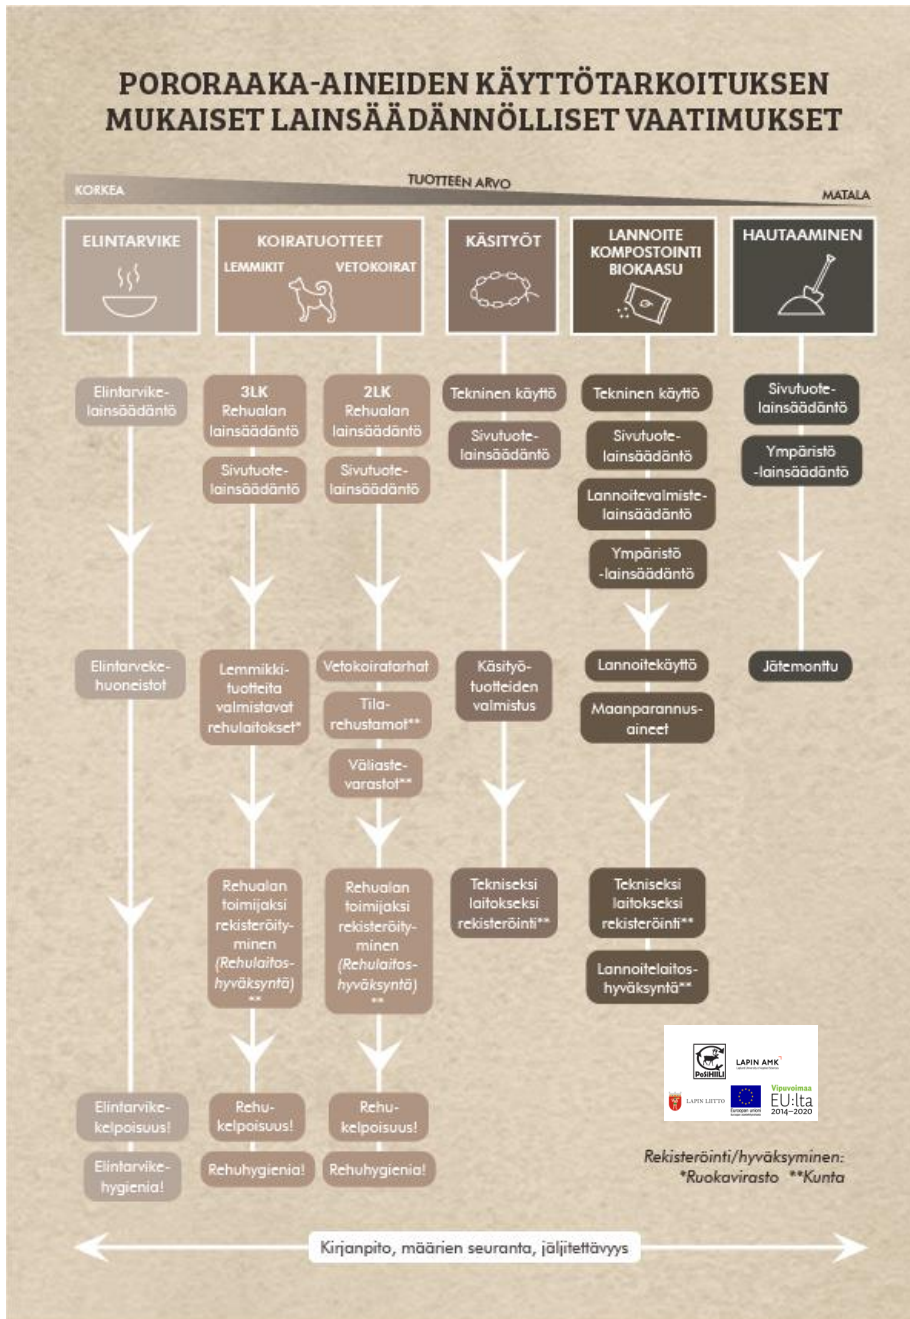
PORORAAKA-AINEIDEN KÄYTTÖTARKOITUKSEN MUKAISET LAINSÄÄDÄNNÖLLISET VAATIMUKSET

KORKEA TUOTTEEN ARVO MATALA

ELINTARVIKE

Elintarvikelainsäädäntö

Elintarvikehuoneistot

Elintarvikekelpoisuus!

Elintarvikehygienia!

KOIRATUOTTEET
LEMMIKIT VETOKOIRAT

3LK Rehualan lainsäädäntö

Sivutuotelainsäädäntö

Lemmikkituotteita valmistavat rehulaitokset*

Rehualan toimijaksi rekisteröityminen (Rehulaitoshyväksyntä) **

Rehukelpoisuus!

Rehuhygienia!

2LK Rehualan lainsäädäntö

Sivutuotelainsäädäntö

Vetokoiratarhat

Tilarehustamot**

Väliastevarastot**

Rehualan toimijaksi rekisteröityminen (Rehulaitoshyväksyntä) **

Rehukelpoisuus!

Rehuhygienia!

KÄSITYÖT

Tekninen käyttö

Sivutuotelainsäädäntö

Käsityötuotteiden valmistus

Tekniseksi laitokseksi rekisteröinti**

LANNOITE KOMPOSTOINTI BIOKAASU

Tekninen käyttö

Sivutuotelainsäädäntö

Lannoitevalmistelainsäädäntö

Ympäristö -lainsäädäntö

Lannoitekäyttö

Maanparannusaineet

Tekniseksi laitokseksi rekisteröinti**

Lannoitelaitoshyväksyntä**

HAUTAAMINEN

Sivutuotelainsäädäntö

Ympäristö -lainsäädäntö

Jätemonttu

PoSiHIILI LAPIN AMK LAPIN LIITTO Euroopan unioni Vipuvoimaa EU:lta 2014–2020

Rekisteröinti/hyväksyminen:
*Ruokavirasto **Kunta

Kirjanpito, määrien seuranta, jäljitettävyys